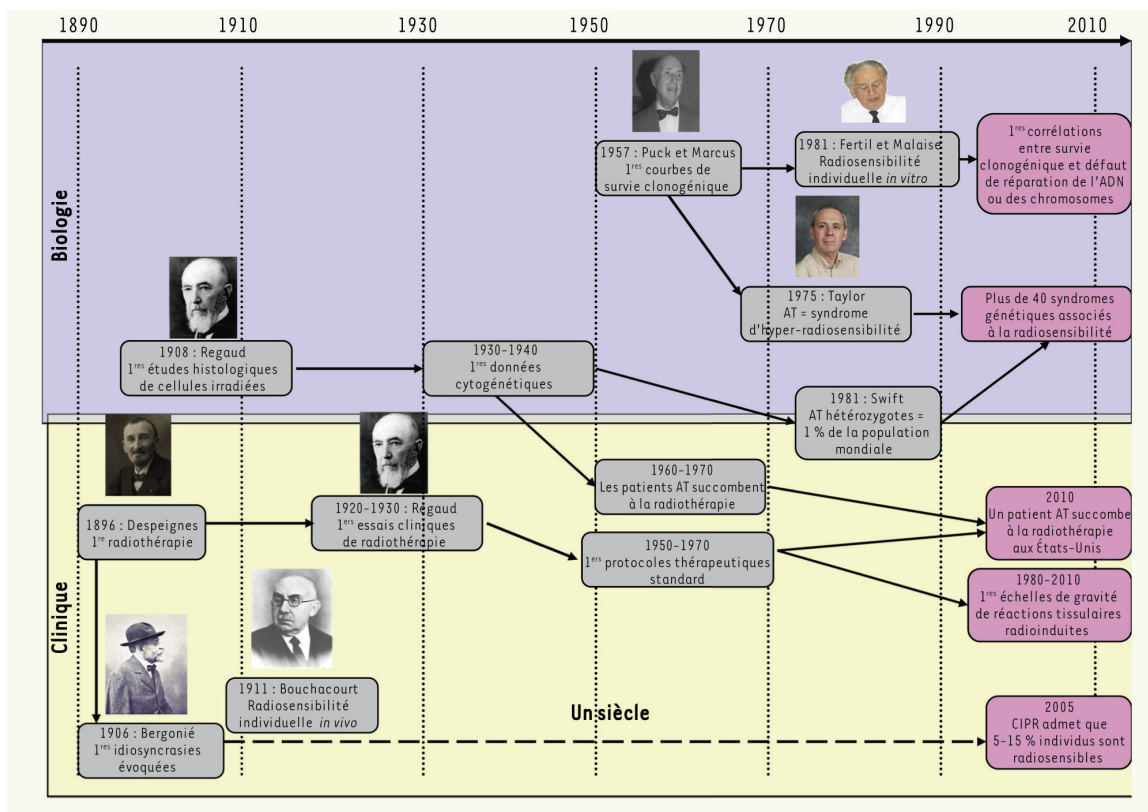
1890 1910 1930 1950 1970 1990 2010

Biologie

1957 : Puck et Marcus
$1^{res}$ courbes de survie clonogénique

1981 : Fertil et Malaise
Radiosensibilité individuelle *in vitro*

$1^{res}$ corrélations entre survie clonogénique et défaut de réparation de l'ADN ou des chromosomes

1975 : Taylor
AT = syndrome d'hyper-radiosensibilité

Plus de 40 syndromes génétiques associés à la radiosensibilité

1908 : Regaud
$1^{res}$ études histologiques de cellules irradiées

1930-1940
$1^{res}$ données cytogénétiques

1981 : Swift
AT hétérozygotes = 1 % de la population mondiale

Clinique

1960-1970
Les patients AT succombent à la radiothérapie

2010
Un patient AT succombe à la radiothérapie aux États-Unis

1896 : Despeignes
$1^{re}$ radiothérapie

1920-1930 : Regaud
$1^{ers}$ essais cliniques de radiothérapie

1950-1970
$1^{ers}$ protocoles thérapeutiques standard

1980-2010
$1^{res}$ échelles de gravité de réactions tissulaires radioinduites

1911 : Bouchacourt
Radiosensibilité individuelle *in vivo*

Un siècle

1906 : Bergonié
$1^{res}$ idiosyncrasies évoquées

2005
CIPR admet que 5-15 % individus sont radiosensibles